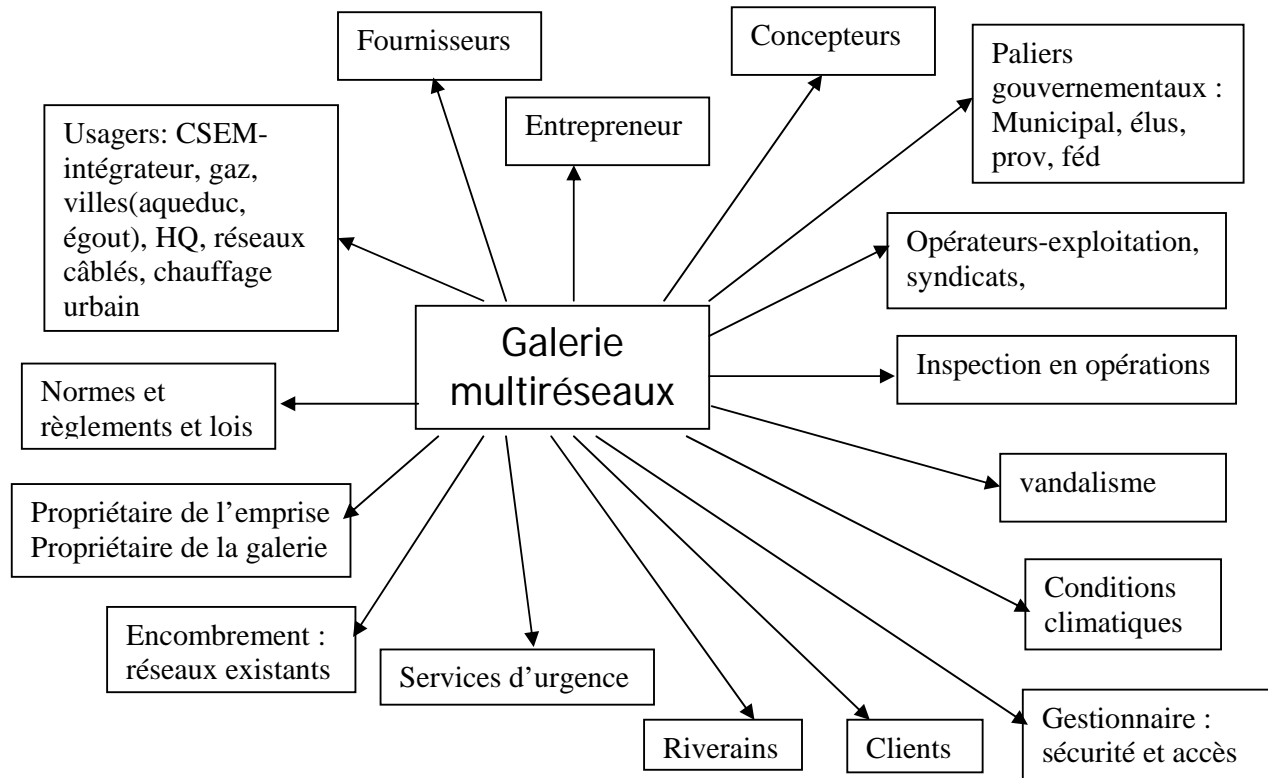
Galerie multiréseaux

Fournisseurs

Concepteurs

Paliers gouvernementaux : Municipal, élus, prov, féd

Entrepreneur

Usagers: CSEM-intégrateur, gaz, villes(aqueduc, égout), HQ, réseaux câblés, chauffage urbain

Opérateurs-exploitation, syndicats,

Inspection en opérations

Normes et règlements et lois

vandalisme

Propriétaire de l'emprise
Propriétaire de la galerie

Conditions climatiques

Encombrement : réseaux existants

Services d'urgence

Riverains

Clients

Gestionnaire : sécurité et accès